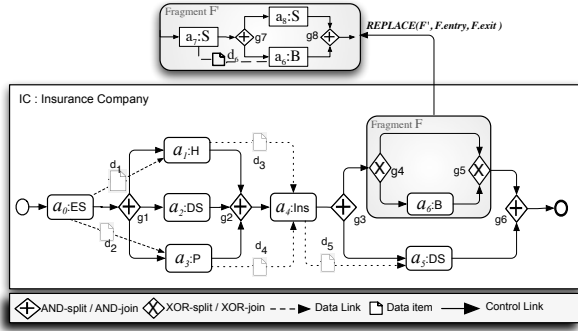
Fragment F'

$a_8$:S

$a_7$:S

g7

g8

$d_6$

$a_6$:B

REPLACE(F', F.entry, F.exit )

IC : Insurance Company

Fragment F

$d_1$

$a_1$:H

$d_3$

g4

g5

$a_0$:ES

g1

$a_2$:DS

g2

$a_4$:Ins

g3

$a_6$:B

g6

$d_2$

$a_3$:P

$d_4$

$d_5$

$a_5$:DS

AND-split / AND-join XOR-split / XOR-join Data Link Data item Control Link